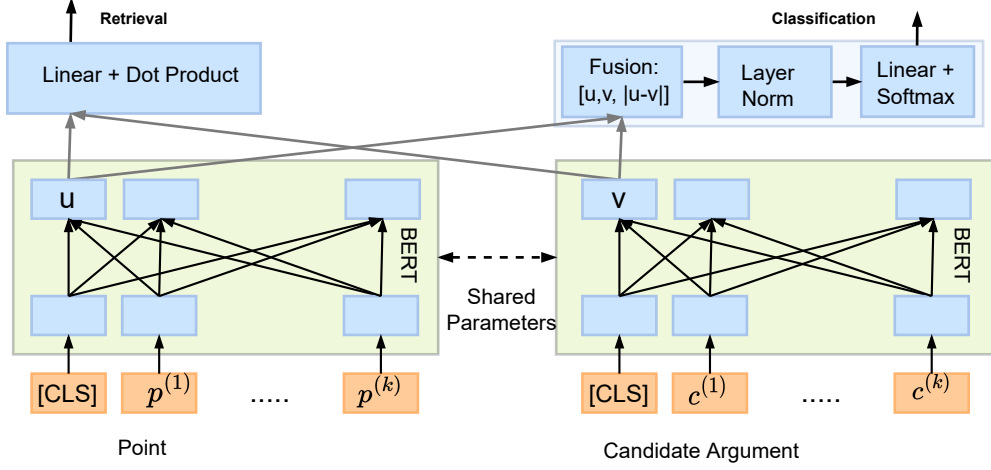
Retrieval

Linear + Dot Product

Classification

Fusion: [u,v, |u-v|]

Layer Norm

Linear + Softmax

u

BERT

Shared Parameters

v

BERT

[CLS]

$p^{(1)}$

.....

$p^{(k)}$

[CLS]

$c^{(1)}$

.....

$c^{(k)}$

Point

Candidate Argument